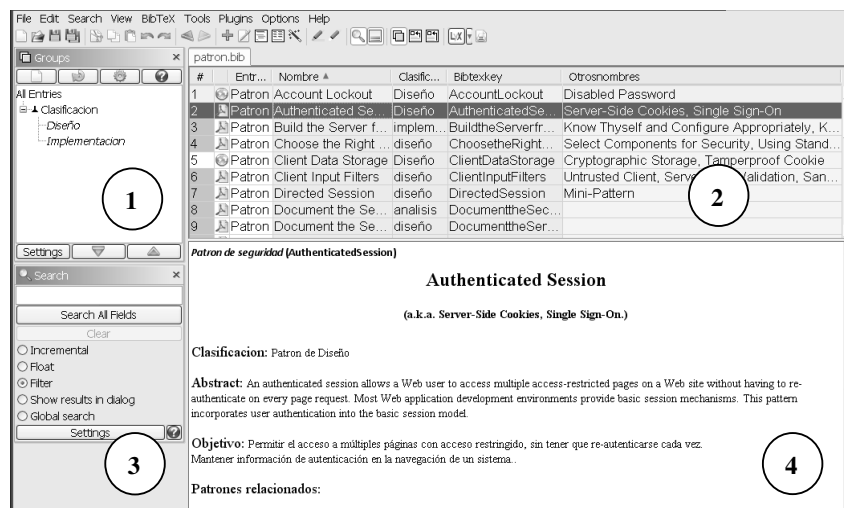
File Edit Search View BibTeX Tools Plugins Options Help

Groups

All Entries
Clasificacion
Diseño
Implementacion

1

Settings

Search

Search All Fields
Clear
Incremental
Float
Filter
Show results in dialog
Global search
Settings

3

patron.bib

| # | Entr... | Nombre | Clasific... | Bibtexkey | Otrosnombres |
|---|---|---|---|---|---|
| 1 | Patron | Account Lockout | Diseño | AccountLockout | Disabled Password |
| 2 | Patron | Authenticated Se... | Diseño | AuthenticatedSe... | Server-Side Cookies, Single Sign-On |
| 3 | Patron | Build the Server f... | implem... | BuildtheServerfr... | Know Thyself and Configure Appropriately, K... |
| 4 | Patron | Choose the Right ... | diseño | ChoosetheRight... | Select Components for Security, Using Stand... |
| 5 | Patron | Client Data Storage | Diseño | ClientDataStorage | Cryptographic Storage, Tamperproof Cookie |
| 6 | Patron | Client Input Filters | diseño | ClientInputFilters | Untrusted Client, Serv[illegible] Validation, San... |
| 7 | Patron | Directed Session | diseño | DirectedSession | Mini-Pattern |
| 8 | Patron | Document the Se... | analisis | DocumenttheSec... | |
| 9 | Patron | Document the Se... | diseño | DocumenttheSer... | |

2

Patron de seguridad (AuthenticatedSession)

Authenticated Session

(a.k.a. Server-Side Cookies, Single Sign-On.)

Clasificacion: Patron de Diseño

Abstract: An authenticated session allows a Web user to access multiple access-restricted pages on a Web site without having to re-authenticate on every page request. Most Web application development environments provide basic session mechanisms. This pattern incorporates user authentication into the basic session model.

Objetivo: Permitir el acceso a múltiples páginas con acceso restringido, sin tener que re-autenticarse cada vez.
Mantener información de autenticación en la navegación de un sistema..

Patrones relacionados:

4